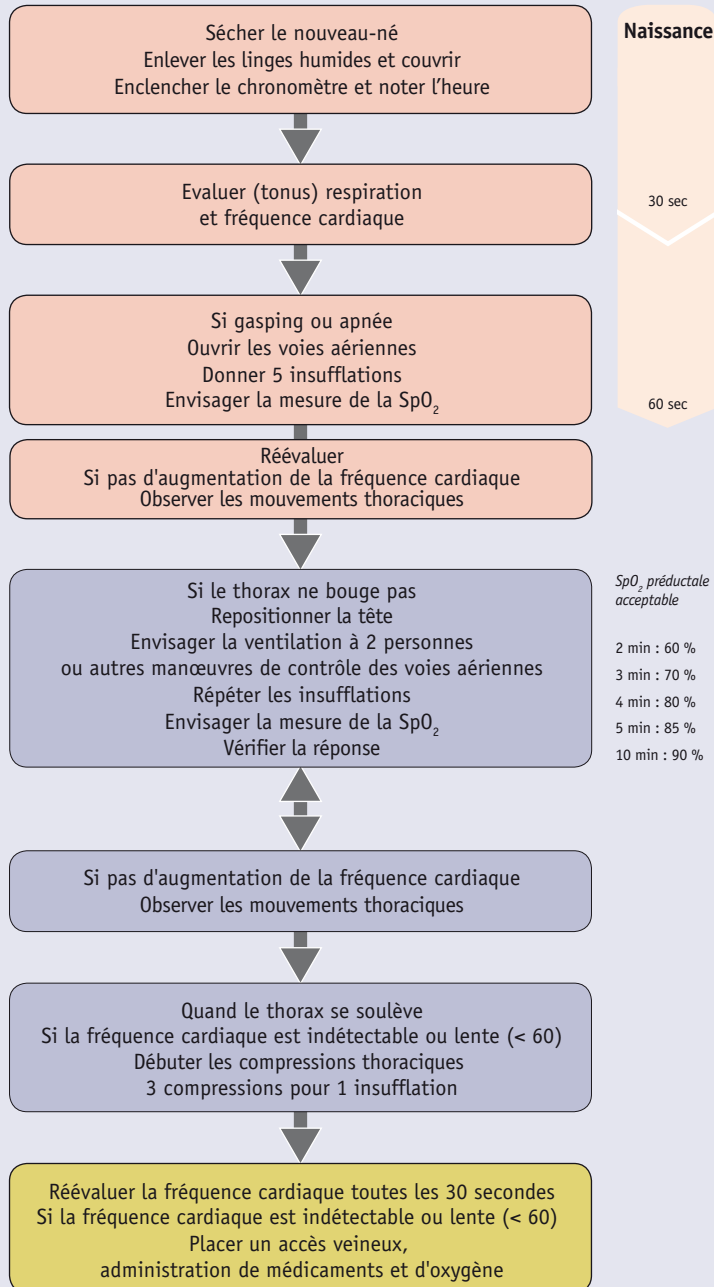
Sécher le nouveau-né
Enlever les linges humides et couvrir
Enclencher le chronomètre et noter l’heure

Naissance

30 sec

Evaluer (tonus) respiration
et fréquence cardiaque

Si gasping ou apnée
Ouvrir les voies aériennes
Donner 5 insufflations
Envisager la mesure de la $SpO_2$

60 sec

Réévaluer
Si pas d'augmentation de la fréquence cardiaque
Observer les mouvements thoraciques

Si le thorax ne bouge pas
Repositionner la tête
Envisager la ventilation à 2 personnes
ou autres manœuvres de contrôle des voies aériennes
Répéter les insufflations
Envisager la mesure de la $SpO_2$
Vérifier la réponse

$SpO_2$ préductale acceptable

2 min : 60 %
3 min : 70 %
4 min : 80 %
5 min : 85 %
10 min : 90 %

Si pas d'augmentation de la fréquence cardiaque
Observer les mouvements thoraciques

Quand le thorax se soulève
Si la fréquence cardiaque est indétectable ou lente (< 60)
Débuter les compressions thoraciques
3 compressions pour 1 insufflation

Réévaluer la fréquence cardiaque toutes les 30 secondes
Si la fréquence cardiaque est indétectable ou lente (< 60)
Placer un accès veineux,
administration de médicaments et d'oxygène